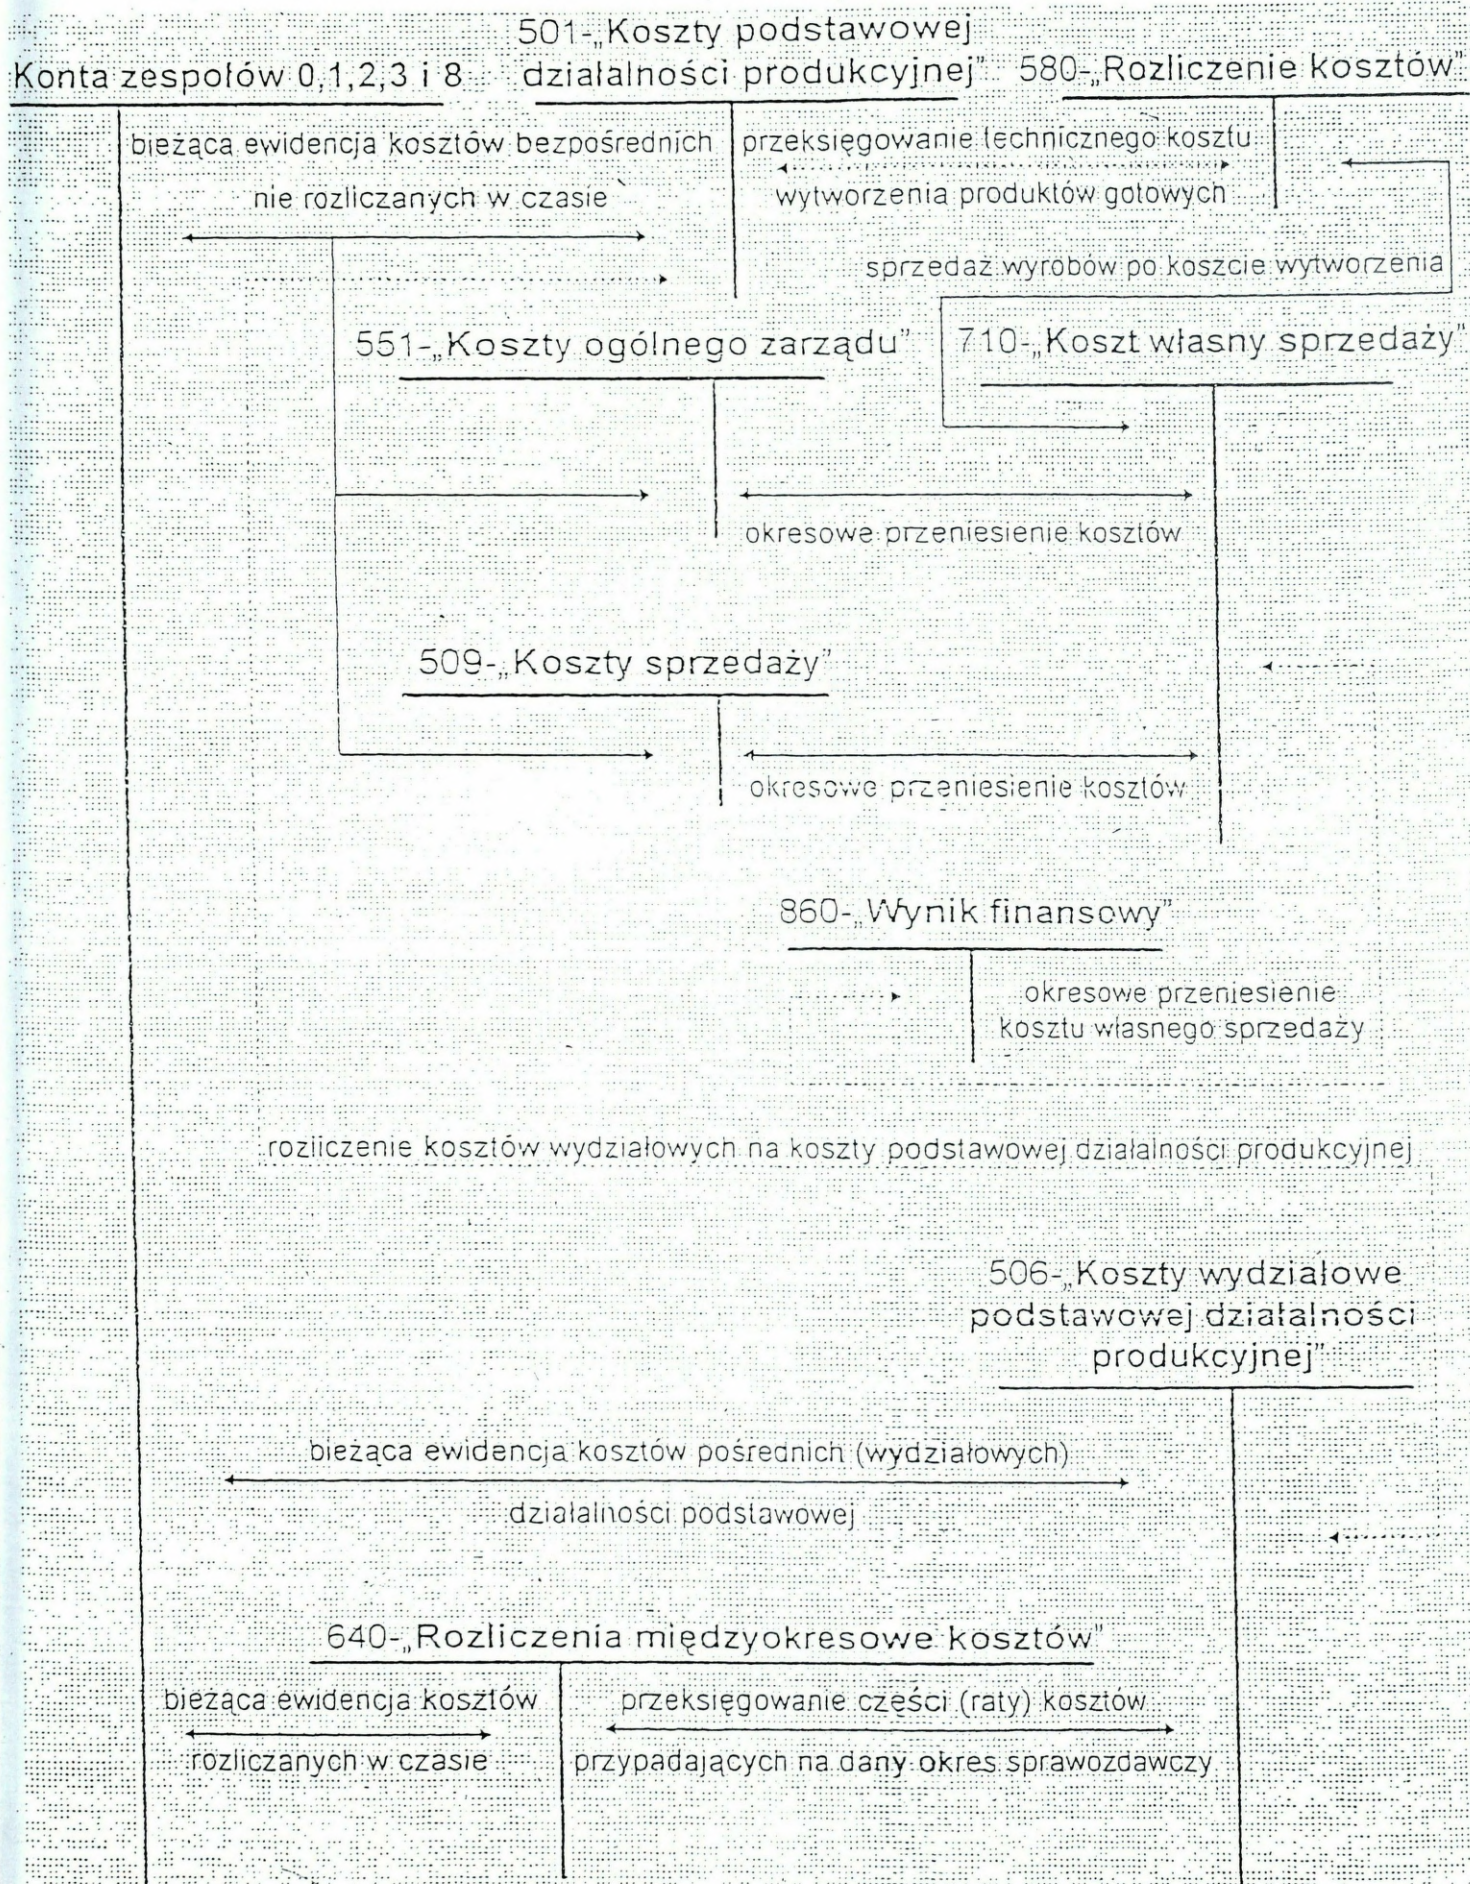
Konta zespołów 0,1,2,3 i 8

501-„Koszty podstawowej działalności produkcyjnej"

580-„Rozliczenie kosztów"

bieżąca ewidencja kosztów bezpośrednich nie rozliczanych w czasie

przeksięgowanie technicznego kosztu wytworzenia produktów gotowych

sprzedaż wyrobów po koszcie wytworzenia

551-„Koszty ogólnego zarządu"

710-„Koszt własny sprzedaży"

okresowe przeniesienie kosztów

509-„Koszty sprzedaży"

okresowe przeniesienie kosztów

860-„Wynik finansowy"

okresowe przeniesienie kosztu własnego sprzedaży

rozliczenie kosztów wydziałowych na koszty podstawowej działalności produkcyjnej

506-„Koszty wydziałowe podstawowej działalności produkcyjnej"

bieżąca ewidencja kosztów pośrednich (wydziałowych) działalności podstawowej

640-„Rozliczenia międzyokresowe kosztów"

bieżąca ewidencja kosztów rozliczanych w czasie

przeksięgowanie części (raty) kosztów przypadających na dany okres sprawozdawczy